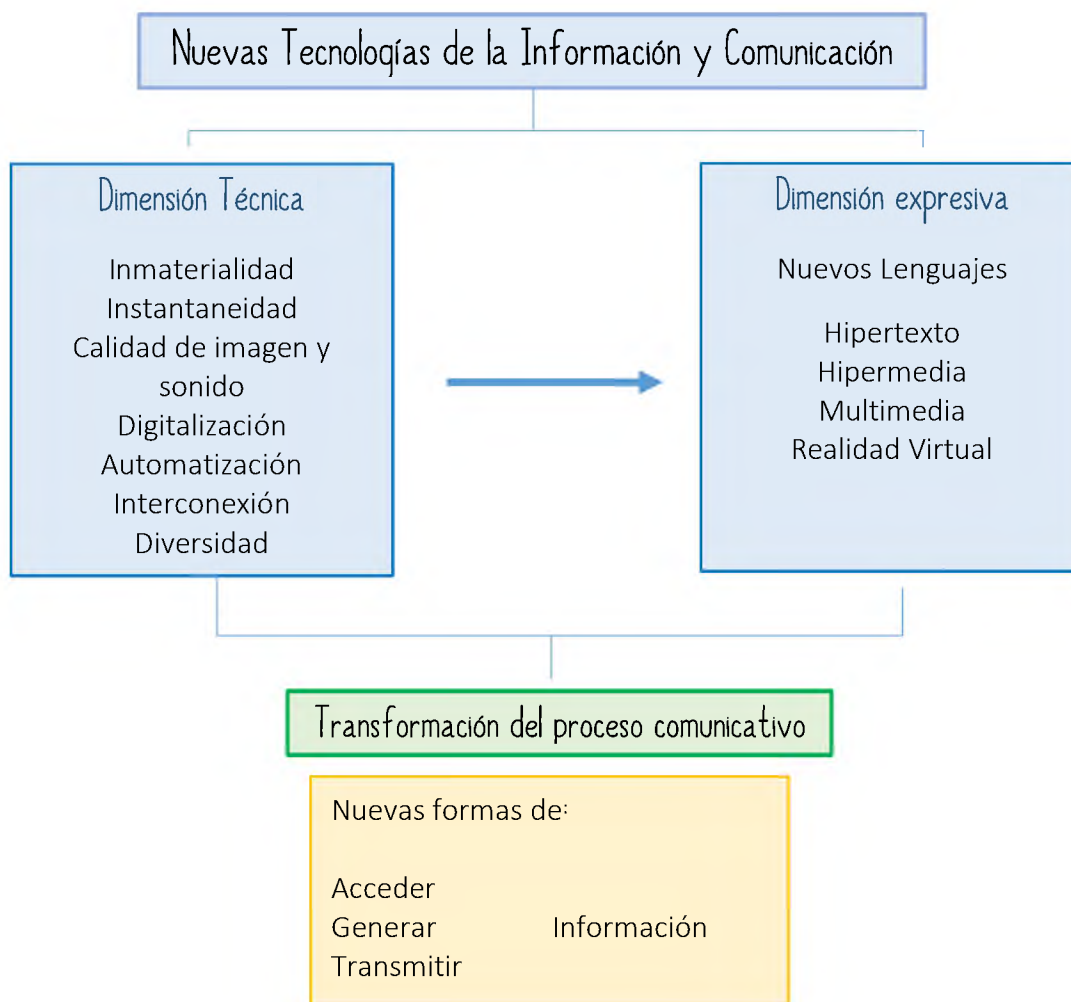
Nuevas Tecnologías de la Información y Comunicación

Dimensión Técnica

Inmaterialidad
Instantaneidad
Calidad de imagen y sonido
Digitalización
Automatización
Interconexión
Diversidad

Dimensión expresiva

Nuevos Lenguajes

Hipertexto
Hipermedia
Multimedia
Realidad Virtual

Transformación del proceso comunicativo

Nuevas formas de:

Acceder
Generar
Transmitir

Información